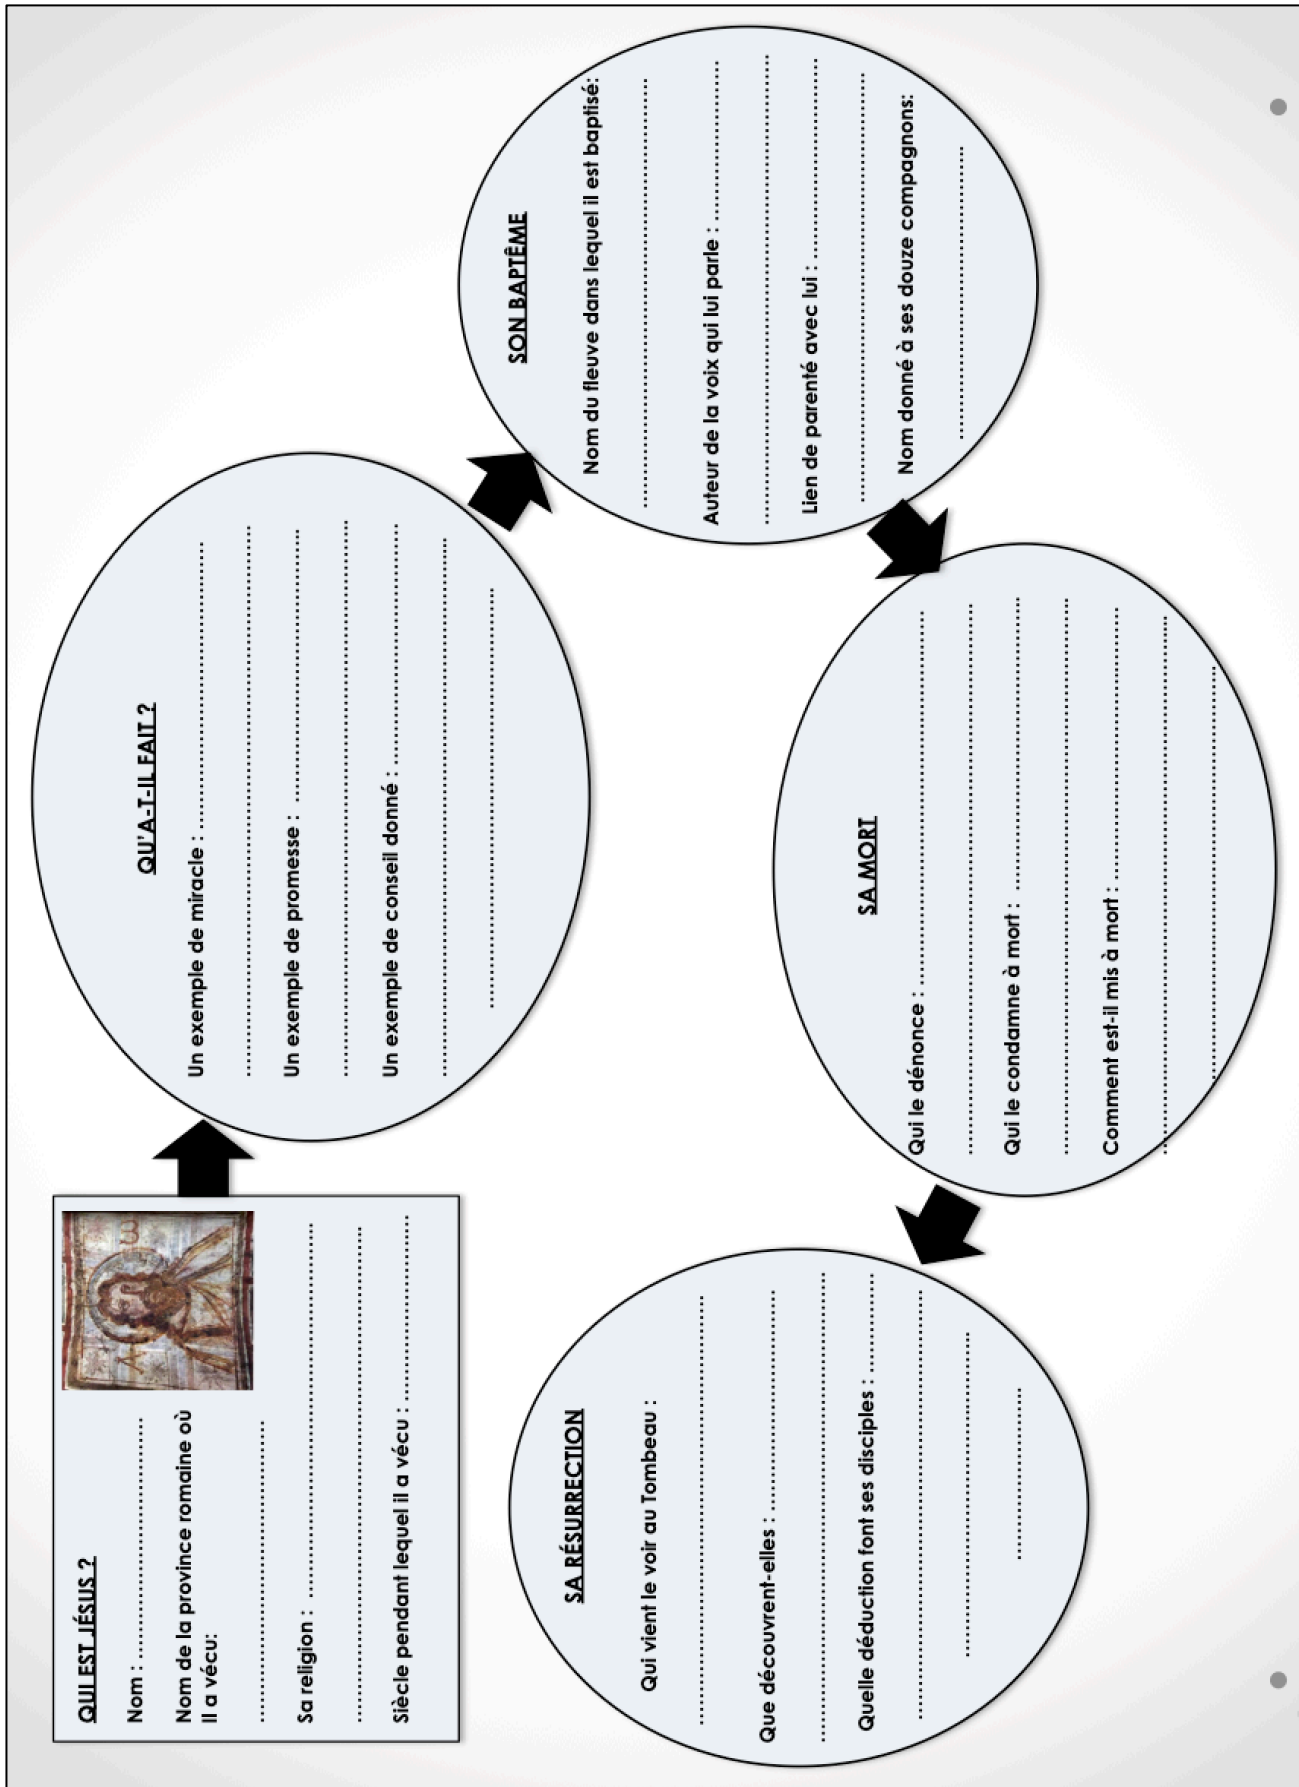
QUI EST JÉSUS ?

Nom : ……………………

Nom de la province romaine où il a vécu:

……………………

Sa religion : ……………………

……………………

Siècle pendant lequel il a vécu : ……………

QU'A-T-IL FAIT ?

Un exemple de miracle : ……………………

……………………

Un exemple de promesse : ……………………

……………………

Un exemple de conseil donné : ……………………

……………………

……………………

SON BAPTÊME

Nom du fleuve dans lequel il est baptisé:

……………………

Auteur de la voix qui lui parle : ……………………

……………………

Lien de parenté avec lui : ……………………

……………………

Nom donné à ses douze compagnons:

……………………

SA MORT

Qui le dénonce : ……………………

……………………

Qui le condamne à mort : ……………………

……………………

Comment est-il mis à mort : ……………………

……………………

……………………

SA RÉSURRECTION

Qui vient le voir au Tombeau :

……………………

Que découvrent-elles : ……………………

……………………

Quelle déduction font ses disciples : ……………

……………………

……………………

……………………